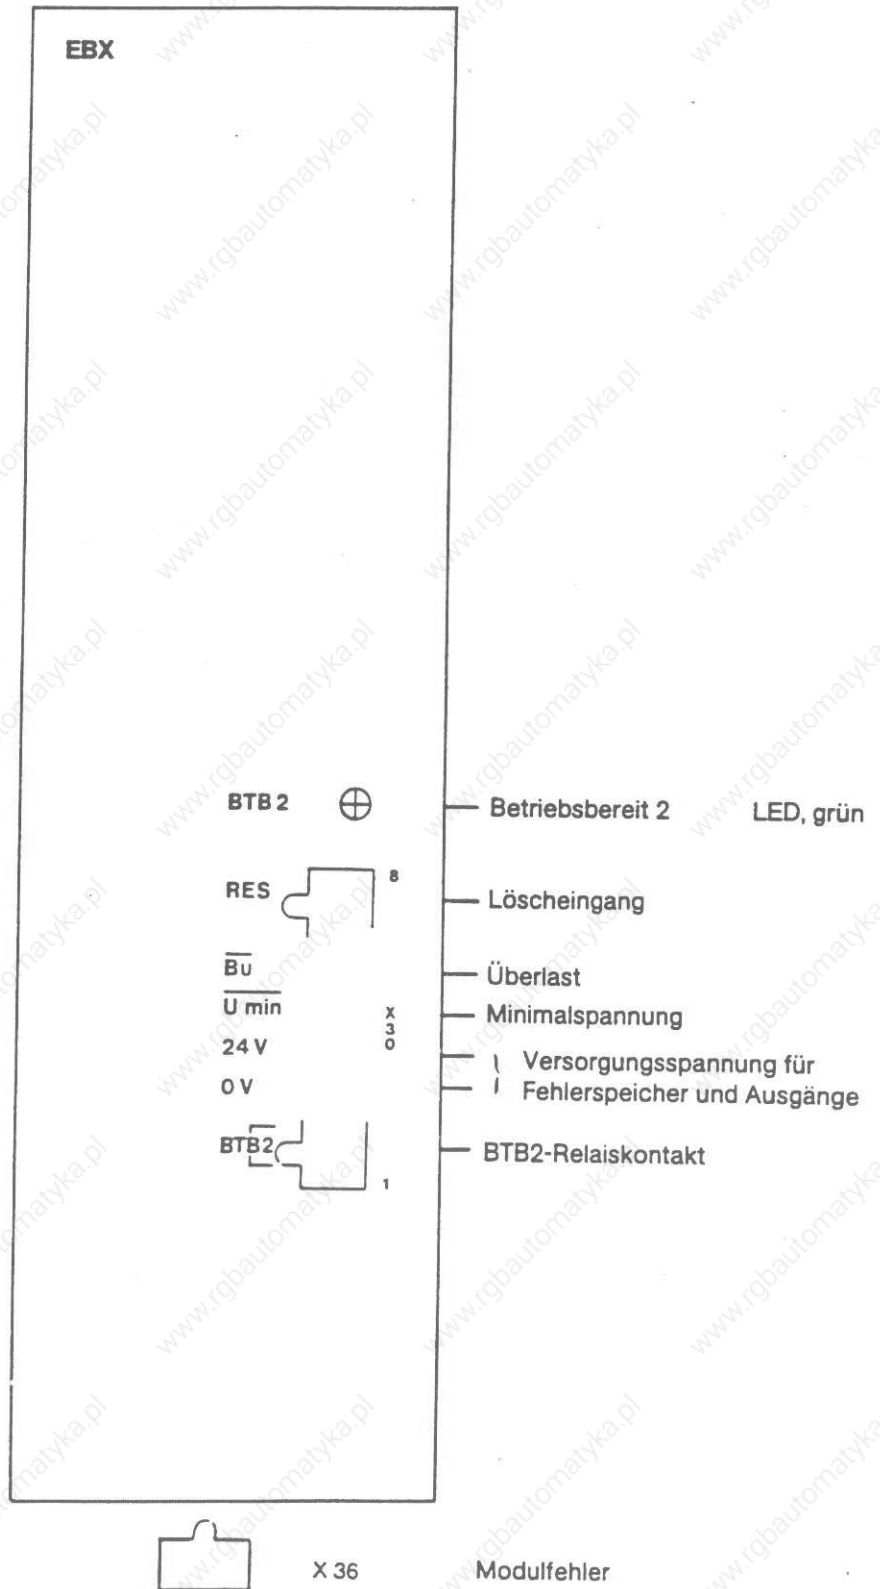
EBX

BTB 2

RES

8

$\overline{Bu}$

$\overline{U\ min}$

X
3
0

24 V

0 V

BTB2

1

Betriebsbereit 2 LED, grün

Löscheingang

Überlast

Minimalspannung

Versorgungsspannung für Fehlerspeicher und Ausgänge

BTB2-Relaiskontakt

X 36 Modulfehler

www.rgbautomatyka.pl